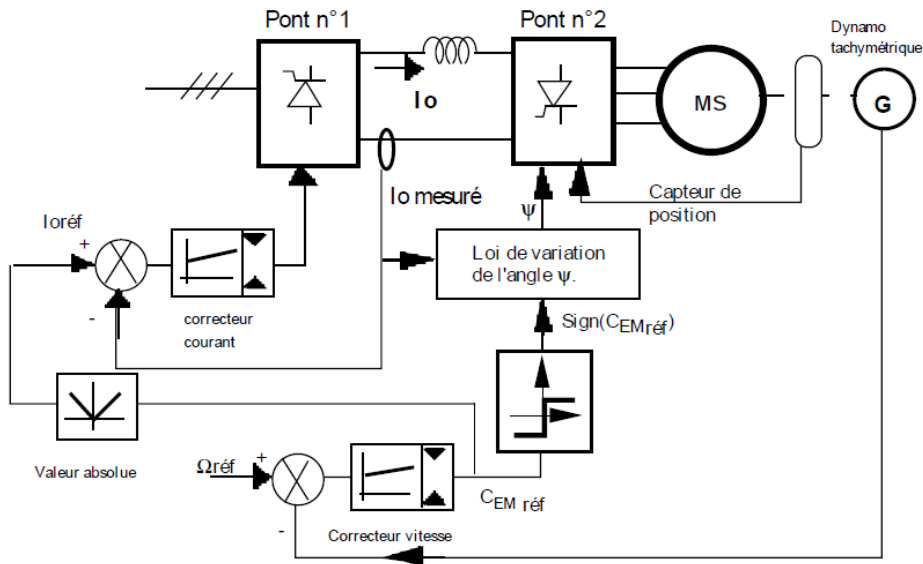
Pont n°1

Pont n°2

Dynamo tachymétrique

Io

MS

G

Io mesuré

Capteur de position

$\psi$

Ioréf

+

-

Loi de variation de l'angle $\psi$.

correcteur courant

Sign($C_{EM réf}$)

Valeur absolue

Ωréf

+

-

Correcteur vitesse

$C_{EM\ réf}$